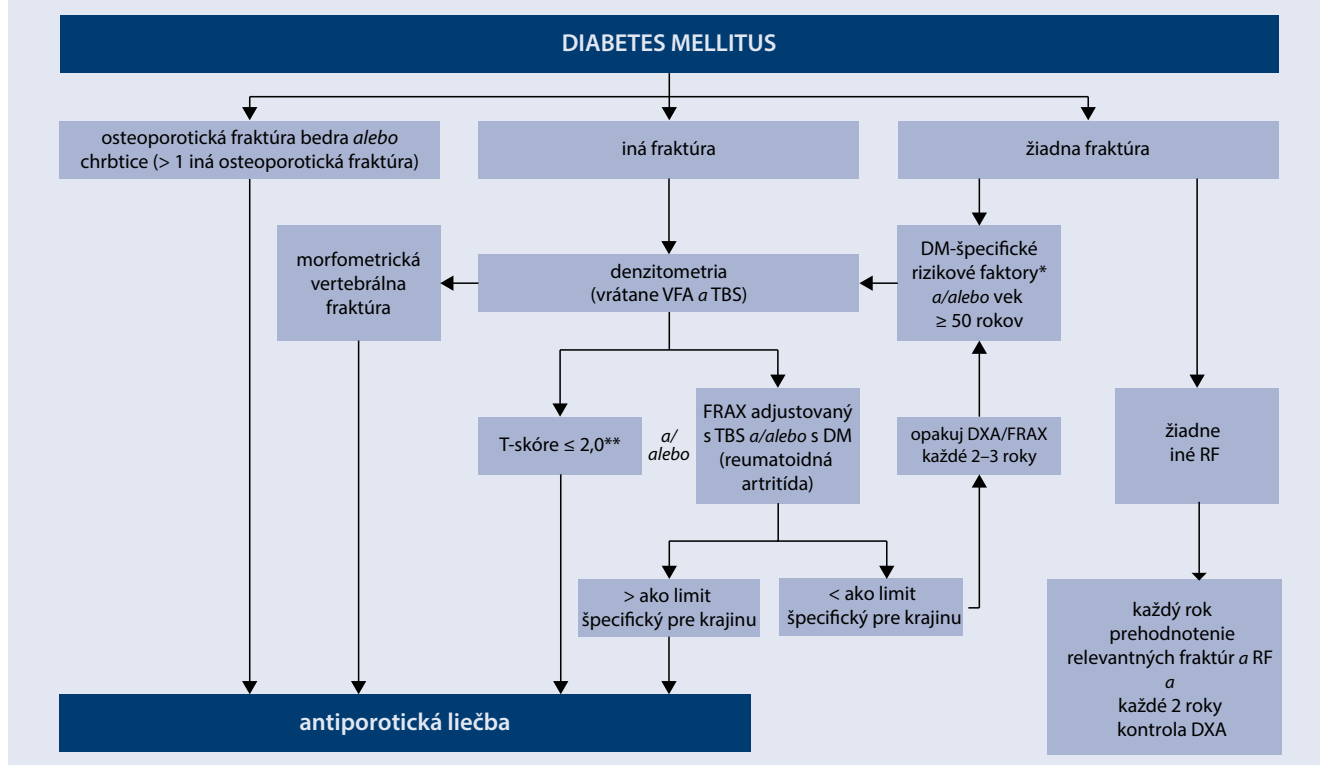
DIABETES MELLITUS

osteoporotická fraktúra bedra *alebo* chrbtice (> 1 iná osteoporotická fraktúra)

iná fraktúra

žiadna fraktúra

morfometrická vertebrálna fraktúra

denzitometria (vrátane VFA *a* TBS)

DM-špecifické rizikové faktory* *a/alebo* vek ≥ 50 rokov

T-skóre ≤ 2,0**

*a/ alebo*

FRAX adjustovaný s TBS *a/alebo* s DM (reumatoidná artritída)

opakuj DXA/FRAX každé 2–3 roky

žiadne iné RF

> ako limit špecifický pre krajinu

< ako limit špecifický pre krajinu

antiporotická liečba

každý rok prehodnotenie relevantných fraktúr *a* RF *a* každé 2 roky kontrola DXA